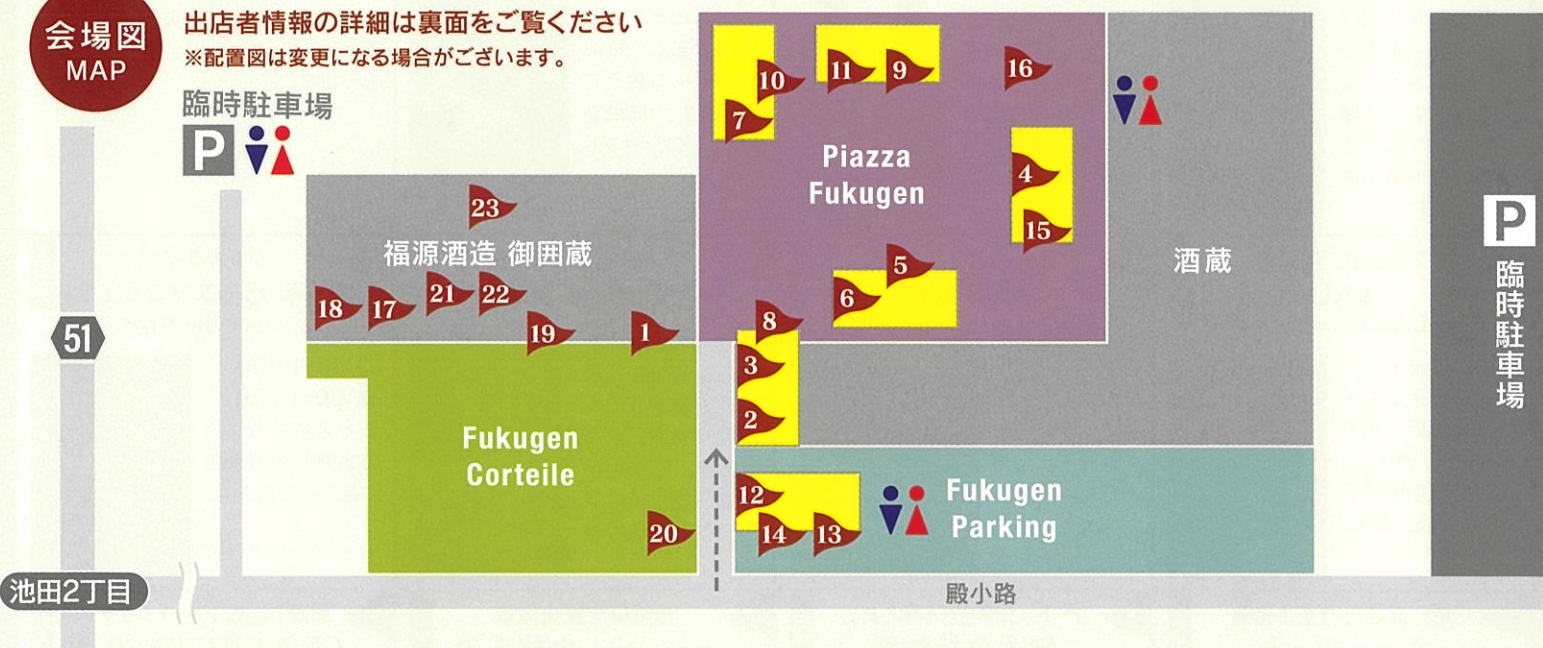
会場図
MAP

出店者情報の詳細は裏面をご覧ください
※配置図は変更になる場合がございます。

臨時駐車場
P

10 11 9 16
7

Piazza
Fukugen

4
15

23
福源酒造 御囲蔵

5
6

酒蔵

P
臨時駐車場

18 17 21 22
19 1
8
3
2

51

Fukugen
Corteile

12
14 13
20

Fukugen
Parking

池田2丁目
殿小路